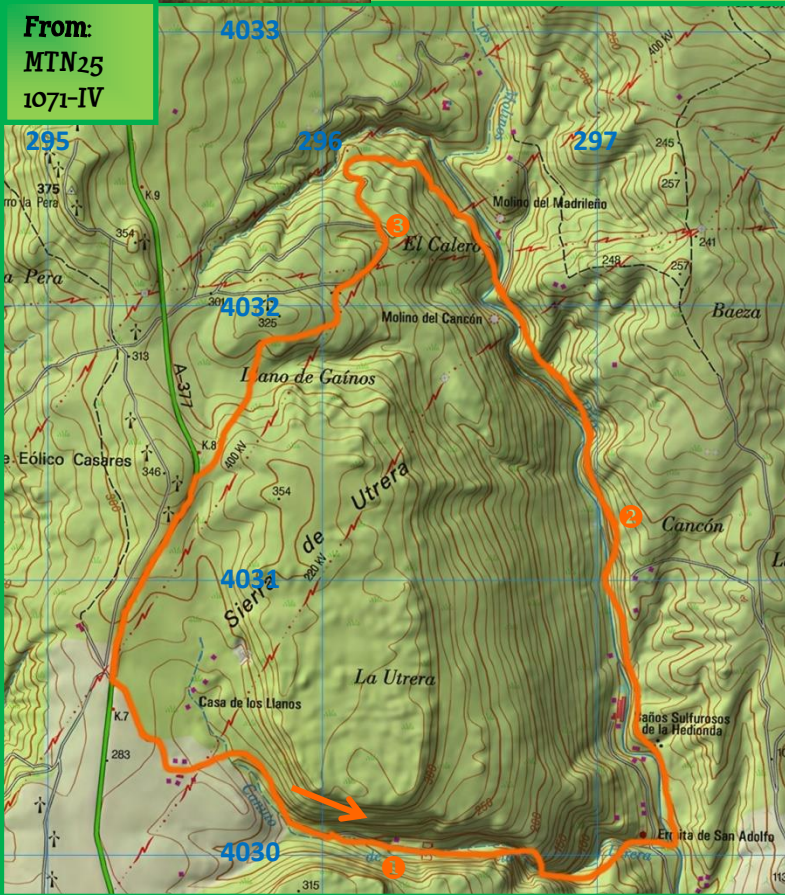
From:
MTN25
1071-IV

4033
295
296
297
375
rro la Pera
K.9
354
a Pera
301
4032
325
313
A-377
Llano de Gaínos
e. Eólico Casares
K.8
346
400 kV
354
Sierra de Utrera
220 kV
4031
La Utrera
Casa de los Llanos
K.7
283
4030
315
El Calero
Molino del Madrileño
Molino del Cancón
245
257
241
248
257
Baeza
Cancón
Baños Sulfurosos de la Hedionda
Ermita de San Adolfo
400 kV
3
2
1